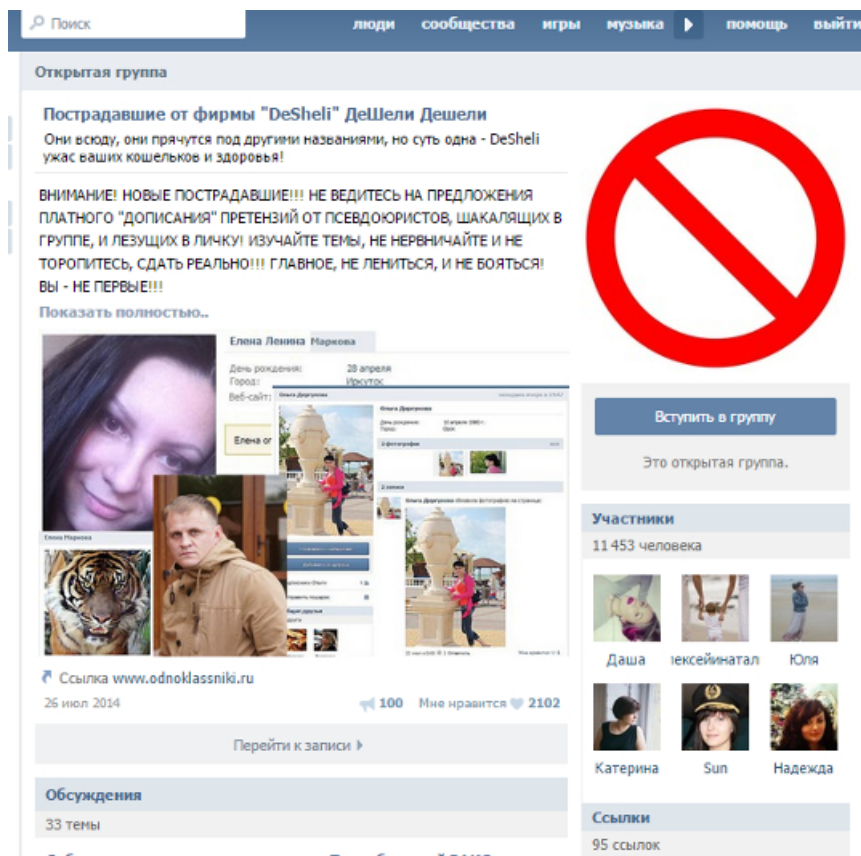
Поиск

люди сообщества игры музыка помощь выйти

Открытая группа

Пострадавшие от фирмы "DeSheli" ДеШели Дешели

Они всюду, они прячутся под другими названиями, но суть одна - DeSheli ужас ваших кошельков и здоровья!

ВНИМАНИЕ! НОВЫЕ ПОСТРАДАВШИЕ!!! НЕ ВЕДИТЕСЬ НА ПРЕДЛОЖЕНИЯ ПЛАТНОГО "ДОПИСАНИЯ" ПРЕТЕНЗИЙ ОТ ПСЕВДОЮРИСТОВ, ШАКАЛЯЩИХ В ГРУППЕ, И ЛЕЗУЩИХ В ЛИЧКУ! ИЗУЧАЙТЕ ТЕМЫ, НЕ НЕРВНИЧАЙТЕ И НЕ ТОРОПИТЕСЬ, СДАТЬ РЕАЛЬНО!!! ГЛАВНОЕ, НЕ ЛЕНИТЬСЯ, И НЕ БОЯТЬСЯ! ВЫ - НЕ ПЕРВЫЕ!!!

Показать полностью..

Елена Ленина Маркова

День рождения: 28 апреля
Город: Иркутск
Веб-сайт: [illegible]

Елена ог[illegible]

Ольга Дергунова

Елена Маркова

Ссылка www.odnoklassniki.ru

26 июл 2014

100 Мне нравится 2102

Перейти к записи

Обсуждения

33 темы

Вступить в группу

Это открытая группа.

Участники

11 453 человека

Даша ексейинатал Юля

Катерина Sun Надежда

Ссылки

95 ссылок